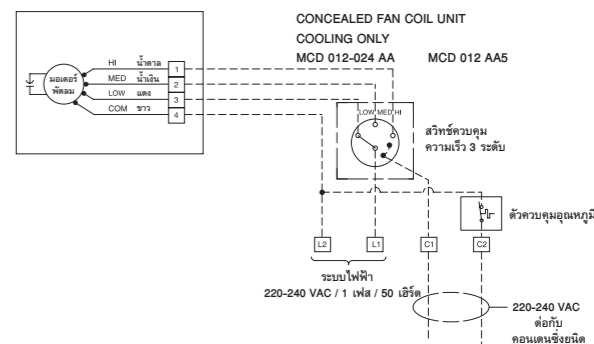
CONCEALED FAN COIL UNIT
COOLING ONLY
MCD 012-024 AA MCD 012 AA5

มอเตอร์ พัดลม

HI น้ำตาล 1
MED น้ำเงิน 2
LOW แดง 3
COM ขาว 4

LOW MED HI

สวิทช์ควบคุม ความเร็ว 3 ระดับ

ตัวควบคุมอุณหภูมิ

L2 L1 C1 C2

ระบบไฟฟ้า
220-240 VAC / 1 เฟส / 50 เฮิร์ต

220-240 VAC
ต่อกับ
คอนเดนซิ่งยูนิต